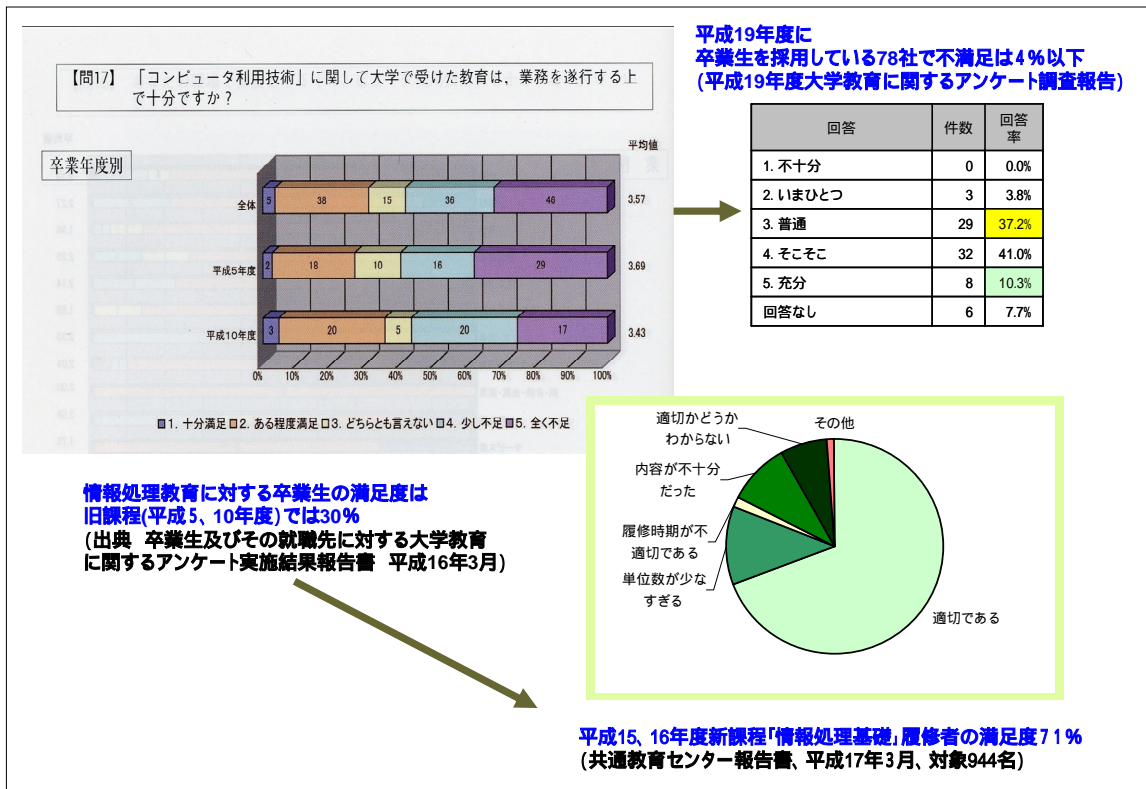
【問17】「コンピュータ利用技術」に関して大学で受けた教育は、業務を遂行する上で十分ですか？

卒業年度別

平均値

全体 5 38 15 36 46 3.57

平成5年度 2 18 10 16 29 3.69

平成10年度 3 20 5 20 17 3.43

0% 10% 20% 30% 40% 50% 60% 70% 80% 90% 100%

□1. 十分満足 □2. ある程度満足 □3. どちらとも言えない □4. 少し不足 □5. 全く不足

平成19年度に
卒業生を採用している78社で不満足は4％以下
(平成19年度大学教育に関するアンケート調査報告)

| 回答 | 件数 | 回答率 |
|---|---|---|
| 1. 不十分 | 0 | 0.0% |
| 2. いまひとつ | 3 | 3.8% |
| 3. 普通 | 29 | 37.2% |
| 4. そこそこ | 32 | 41.0% |
| 5. 充分 | 8 | 10.3% |
| 回答なし | 6 | 7.7% |

情報処理教育に対する卒業生の満足度は
旧課程(平成5、10年度)では30％
(出典 卒業生及びその就職先に対する大学教育に関するアンケート実施結果報告書 平成16年3月)

適切かどうかわからない
その他
内容が不十分だった
履修時期が不適切である
単位数が少なすぎる
適切である

平成15、16年度新課程「情報処理基礎」履修者の満足度71％
(共通教育センター報告書、平成17年3月、対象944名)